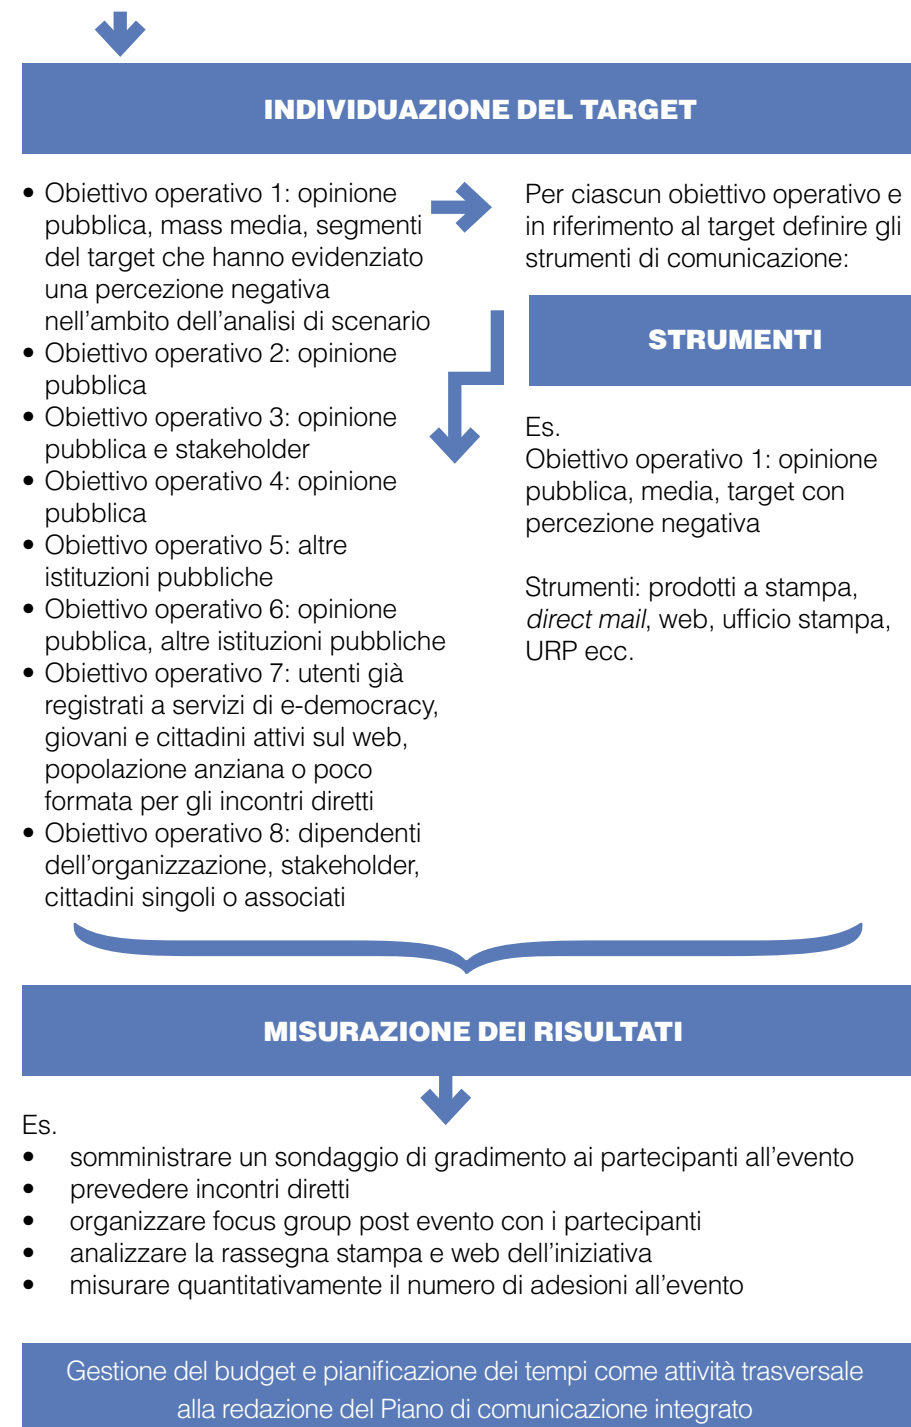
INDIVIDUAZIONE DEL TARGET

- Obiettivo operativo 1: opinione pubblica, mass media, segmenti del target che hanno evidenziato una percezione negativa nell’ambito dell’analisi di scenario
- Obiettivo operativo 2: opinione pubblica
- Obiettivo operativo 3: opinione pubblica e stakeholder
- Obiettivo operativo 4: opinione pubblica
- Obiettivo operativo 5: altre istituzioni pubbliche
- Obiettivo operativo 6: opinione pubblica, altre istituzioni pubbliche
- Obiettivo operativo 7: utenti già registrati a servizi di e-democracy, giovani e cittadini attivi sul web, popolazione anziana o poco formata per gli incontri diretti
- Obiettivo operativo 8: dipendenti dell’organizzazione, stakeholder, cittadini singoli o associati

Per ciascun obiettivo operativo e in riferimento al target definire gli strumenti di comunicazione:

STRUMENTI

Es.
Obiettivo operativo 1: opinione pubblica, media, target con percezione negativa

Strumenti: prodotti a stampa, *direct mail*, web, ufficio stampa, URP ecc.

MISURAZIONE DEI RISULTATI

Es.
- somministrare un sondaggio di gradimento ai partecipanti all’evento
- prevedere incontri diretti
- organizzare focus group post evento con i partecipanti
- analizzare la rassegna stampa e web dell’iniziativa
- misurare quantitativamente il numero di adesioni all’evento

Gestione del budget e pianificazione dei tempi come attività trasversale alla redazione del Piano di comunicazione integrato